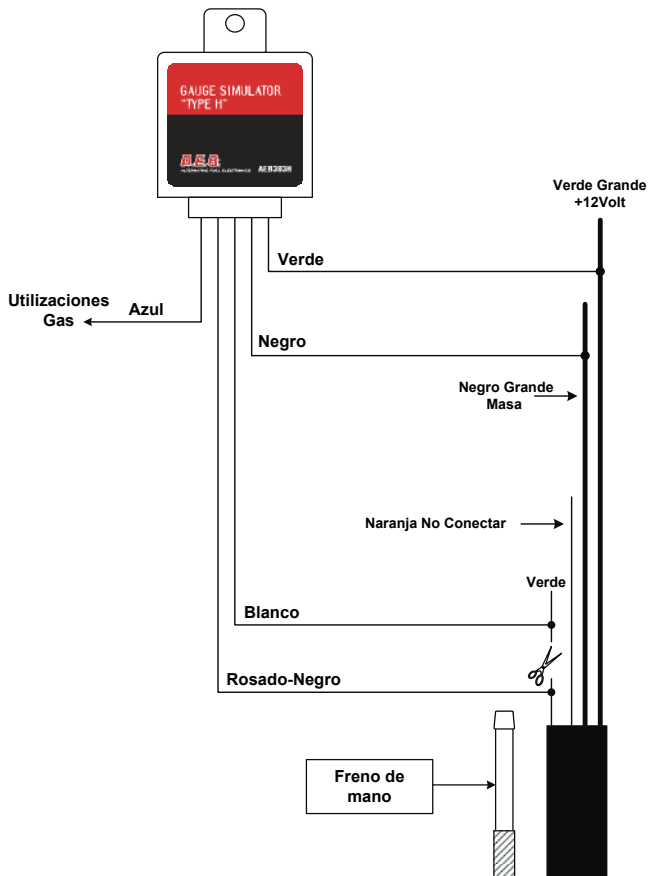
GAUGE SIMULATOR
"TYPE H"

A.E.B.
ALTERNATIVE FUEL ELECTRONICS
AEB383H

Verde Grande
+12Volt

Verde

Utilizaciones
Gas

Azul

Negro

Negro Grande
Masa

Naranja No Conectar

Verde

Blanco

Rosado-Negro

Freno de
mano